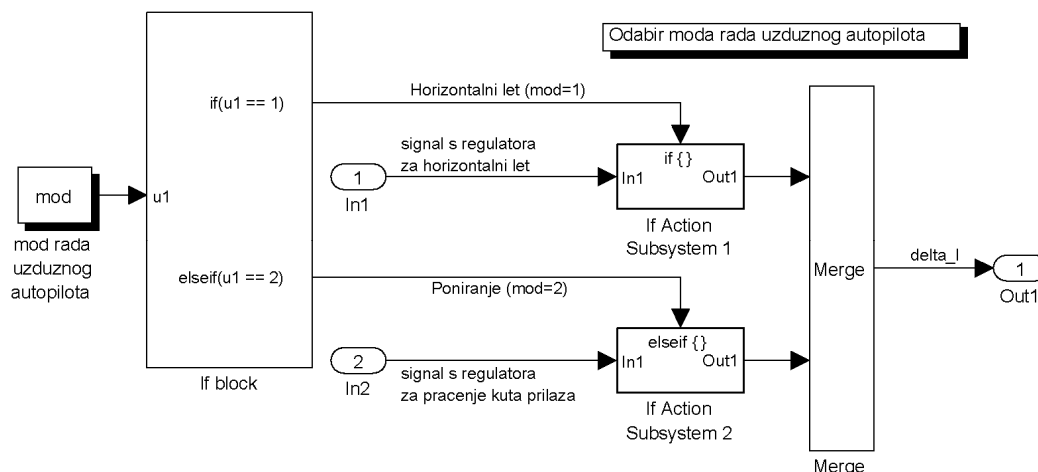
Odabir moda rada uzduznog autopilota

if(u1 == 1)

Horizontalni let (mod=1)

mod

u1

mod rada uzduznog autopilota

signal s regulatora za horizontalni let

1

In1

if { }

In1

Out1

If Action Subsystem 1

Merge

delta_l

1

Out1

elseif(u1 == 2)

Poniranje (mod=2)

2

In2

signal s regulatora za pracenje kuta prilaza

elseif { }

In1

Out1

If Action Subsystem 2

If block

Merge